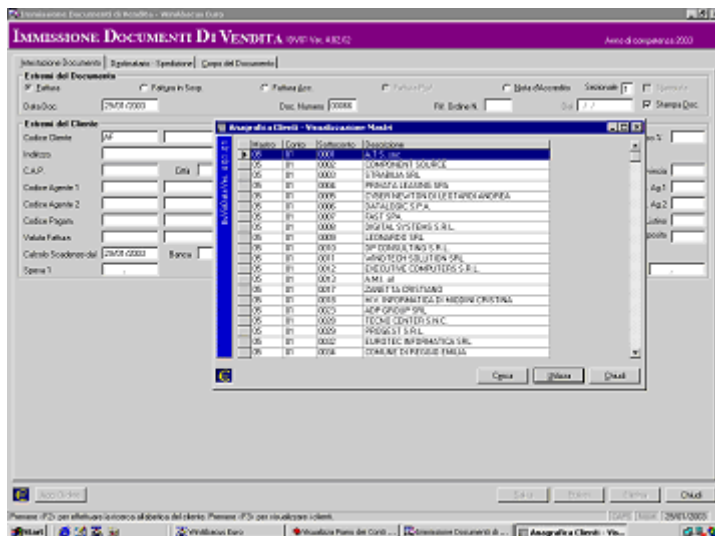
Immissione Documenti di Vendita - WinAbacus Euro

IMMISSIONE DOCUMENTI DI VENDITA (WVP Ver. 4.02.f2)

Anno di competenza 2003

Intestazione Documento | Spedizione / Spedizione | Corpo del Documento

Estremi del Documento

Fattura

Fattura in Sosp.

Fattura Acc.

Fattura Prof.

Nota d'Accredito

Sezionale 1

Data Doc. 29/01/2003

Doc. Numero 00000

Rif. Ordine N.

Del / /

Stampa Doc.

Estremi del Cliente

Codice Cliente AF

Indirizzo

C.A.P.

Città

Codice Agente 1

Codice Agente 2

Codice Pagam.

Valuta Fattura

Calcolo Scadenze dal 29/01/2003

Banca

Spesa 1

Anagrafica Clienti - Visualizzazione Mastri

WinAbacus Ver. 4.02.f1

| Mastro | Conto | Sottoconto | Descrizione |
|---|---|---|---|
| 05 | 01 | 0001 | A.T.S. snc |
| 05 | 01 | 0002 | COMPONENT SOURCE |
| 05 | 01 | 0003 | STRABILIA SRL |
| 05 | 01 | 0004 | PRIVATA LEASING SPA |
| 05 | 01 | 0005 | CYBER INFORTEK DI LEOTARDI ANDREA |
| 05 | 01 | 0006 | DATALOGIC S.P.A. |
| 05 | 01 | 0007 | FAST SPA |
| 05 | 01 | 0008 | DIGITAL SYSTEMS S.R.L. |
| 05 | 01 | 0009 | LEONARDO SRL |
| 05 | 01 | 0010 | SP CONSULTING S.R.L. |
| 05 | 01 | 0011 | WINDTECH SOLUTION SRL |
| 05 | 01 | 0012 | EXECUTIVE COMPUTERS S.R.L. |
| 05 | 01 | 0013 | A.M.I. srl |
| 05 | 01 | 0017 | ZANETTA CRISTIANO |
| 05 | 01 | 0018 | H.V. INFORMATICA DI MEDINI CRISTINA |
| 05 | 01 | 0023 | ADP GROUP SRL |
| 05 | 01 | 0026 | TECNE CENTER S.N.C. |
| 05 | 01 | 0029 | PROGEST S.R.L. |
| 05 | 01 | 0032 | EUROTEC INFORMATICA SRL |
| 05 | 01 | 0038 | COMUNE DI REGGIO EMILIA |

Cerca

Utilizza

Chiudi

App. Ordini

Salva

Elimina

Chiudi

Premere <F2> per effettuare la ricerca alfabetica del cliente. Premere <F3> per visualizzare i clienti.

CAPS | 29/01/2003

Start

WinAbacus Euro

Piano dei Conti

Immissione Documenti di...

Anagrafica Clienti - Vis...